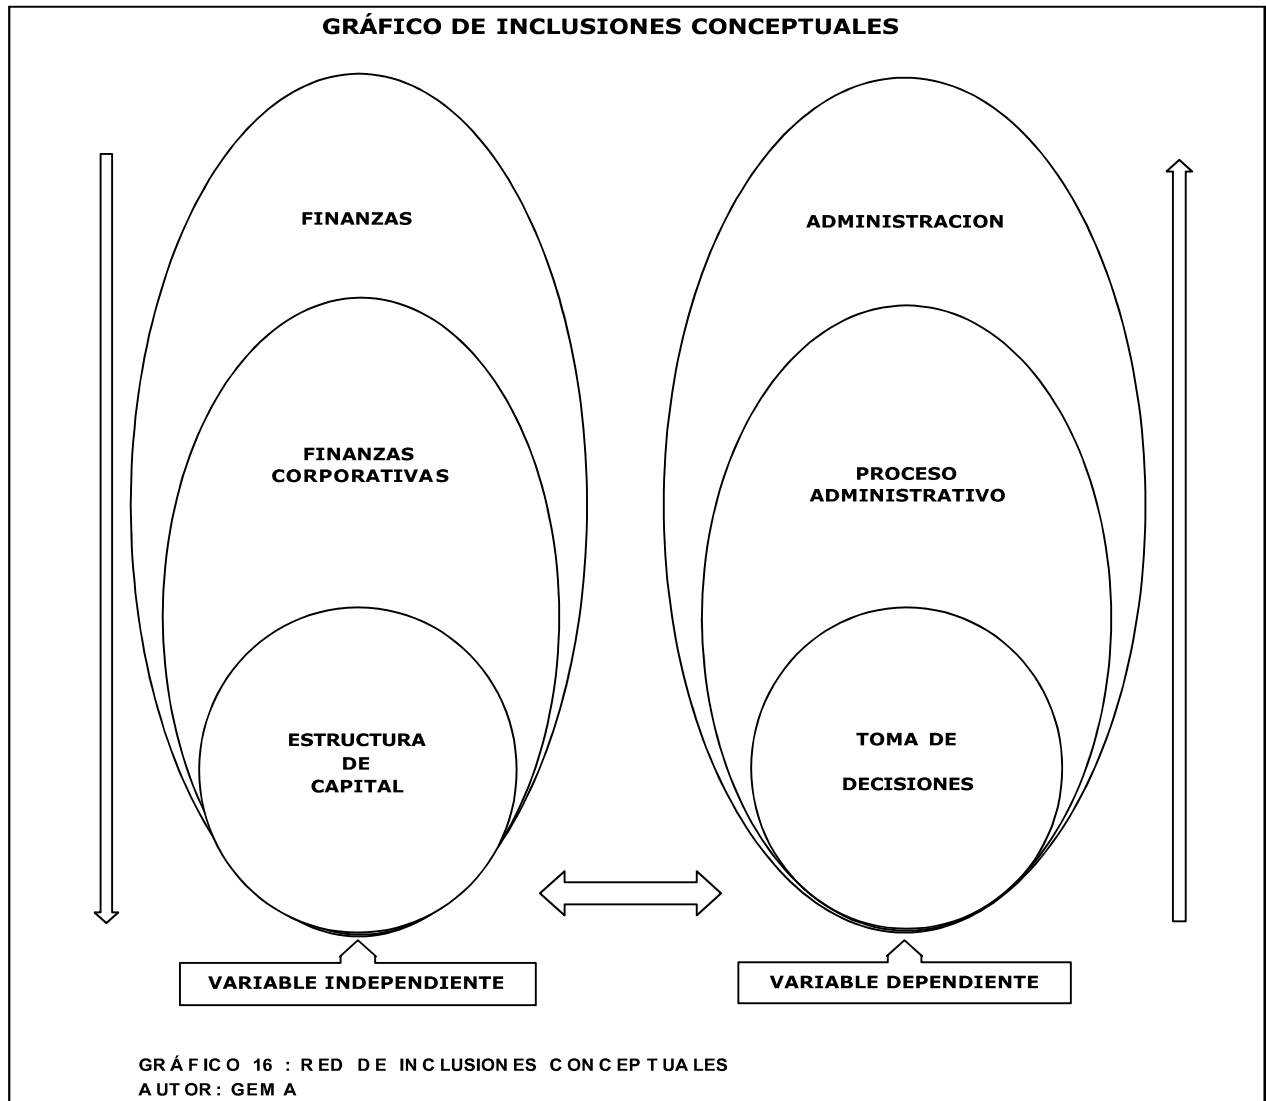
GRÁFICO DE INCLUSIONES CONCEPTUALES

FINANZAS

FINANZAS CORPORATIVAS

ESTRUCTURA DE CAPITAL

ADMINISTRACION

PROCESO ADMINISTRATIVO

TOMA DE DECISIONES

VARIABLE INDEPENDIENTE

VARIABLE DEPENDIENTE

GRÁFICO 16 : RED DE INCLUSIONES CONCEPTUALES
AUTOR: GEMA